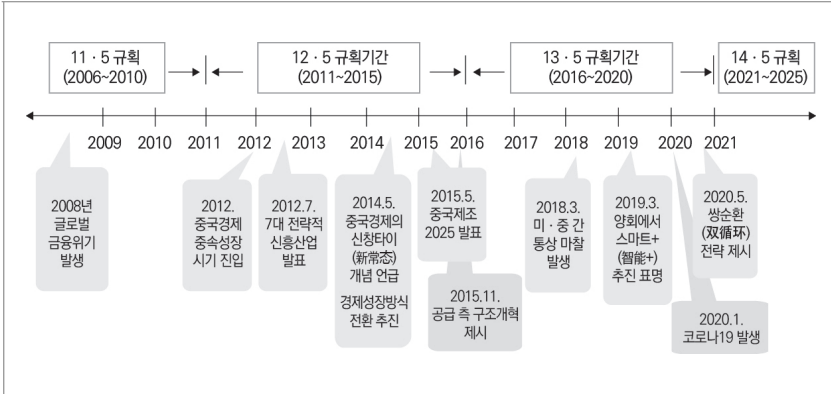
11 · 5 규획 (2006~2010)

12 · 5 규획기간 (2011~2015)

13 · 5 규획기간 (2016~2020)

14 · 5 규획 (2021~2025)

2009 2010 2011 2012 2013 2014 2015 2016 2017 2018 2019 2020 2021

2008년 글로벌 금융위기 발생

2012. 중국경제 중속성장 시기 진입

2012.7. 7대 전략적 신흥산업 발표

2014.5. 중국경제의 신창타이 (新常态) 개념 언급

경제성장방식 전환 추진

2015.5. 중국제조 2025 발표

2015.11. 공급 측 구조개혁 제시

2018.3. 미 · 중 간 통상 마찰 발생

2019.3. 양회에서 스마트+ (智能+) 추진 표명

2020.5. 쌍순환 (双循环) 전략 제시

2020.1. 코로나19 발생